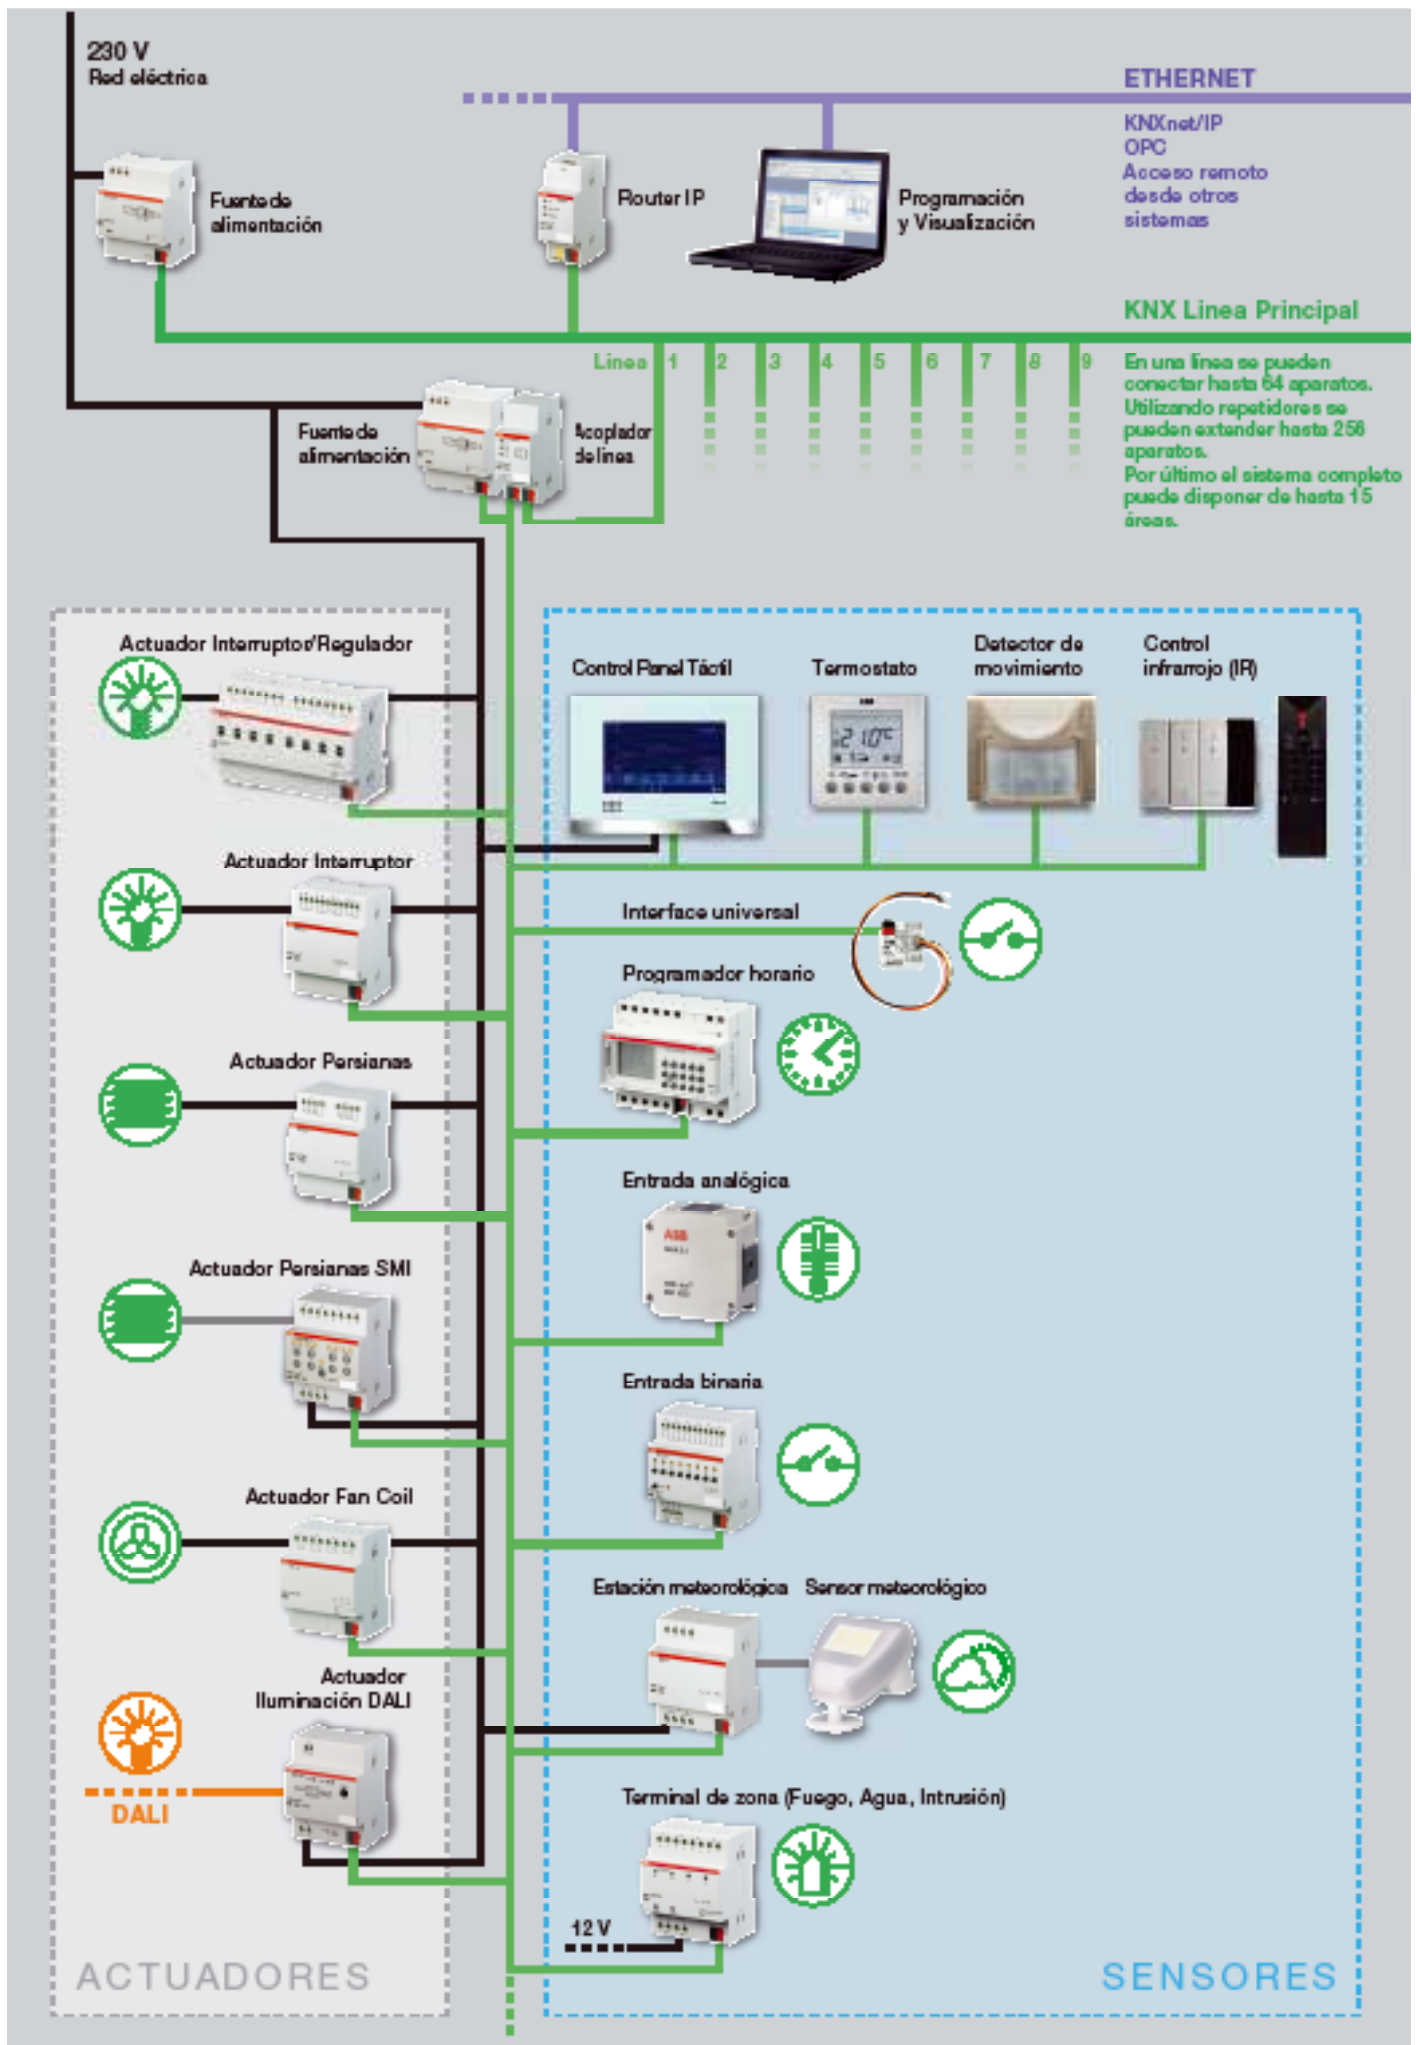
230 V
Red eléctrica

ETHERNET

KNXnet/IP
OPC
Acceso remoto desde otros sistemas

Fuente de alimentación

Router IP

Programación y Visualización

KNX Línea Principal

Línea 1 2 3 4 5 6 7 8 9

En una línea se pueden conectar hasta 64 aparatos. Utilizando repetidores se pueden extender hasta 256 aparatos. Por último el sistema completo puede disponer de hasta 15 áreas.

Fuente de alimentación

Acoplador de línea

Actuador Interruptor/Regulador

Control Panel Táctil

Termostato

Detector de movimiento

Control infrarrojo (IR)

Actuador Interruptor

Interface universal

Programador horario

Actuador Persianas

Entrada analógica

Actuador Persianas SMI

Entrada binaria

Actuador Fan Coil

Estación meteorológica

Sensor meteorológico

Actuador Iluminación DALI

DALI

Terminal de zona (Fuego, Agua, Intrusión)

12 V

ACTUADORES

SENSORES